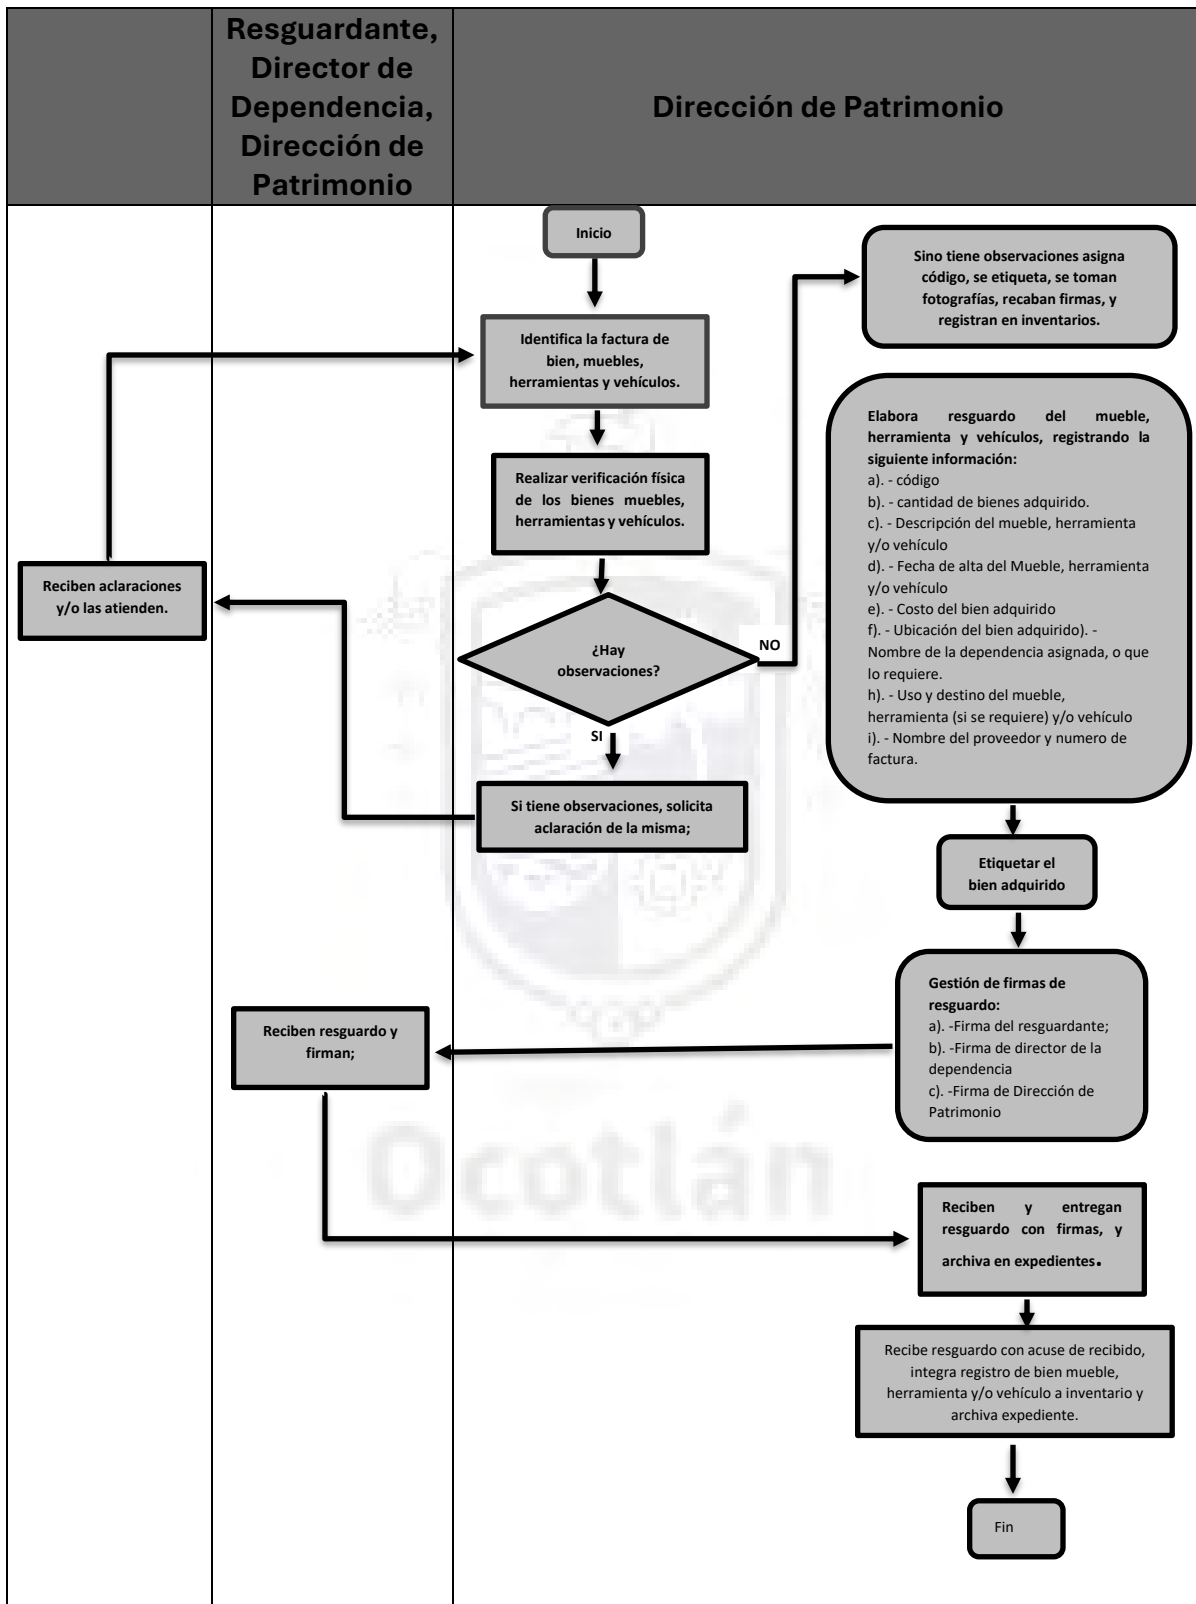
Resguardante, Director de Dependencia, Dirección de Patrimonio

Dirección de Patrimonio

Inicio

Identifica la factura de bien, muebles, herramientas y vehículos.

Realizar verificación física de los bienes muebles, herramientas y vehículos.

¿Hay observaciones?

NO

SI

Si tiene observaciones, solicita aclaración de la misma;

Reciben aclaraciones y/o las atienden.

Sino tiene observaciones asigna código, se etiqueta, se toman fotografías, recaban firmas, y registran en inventarios.

Elabora resguardo del mueble, herramienta y vehículos, registrando la siguiente información:
a). - código
b). - cantidad de bienes adquirido.
c). - Descripción del mueble, herramienta y/o vehículo
d). - Fecha de alta del Mueble, herramienta y/o vehículo
e). - Costo del bien adquirido
f). - Ubicación del bien adquirido). - Nombre de la dependencia asignada, o que lo requiere.
h). - Uso y destino del mueble, herramienta (si se requiere) y/o vehículo
i). - Nombre del proveedor y numero de factura.

Etiquetar el bien adquirido

Gestión de firmas de resguardo:
a). -Firma del resguardante;
b). -Firma de director de la dependencia
c). -Firma de Dirección de Patrimonio

Reciben resguardo y firman;

Reciben y entregan resguardo con firmas, y archiva en expedientes.

Recibe resguardo con acuse de recibido, integra registro de bien mueble, herramienta y/o vehículo a inventario y archiva expediente.

Fin

Ocotlán